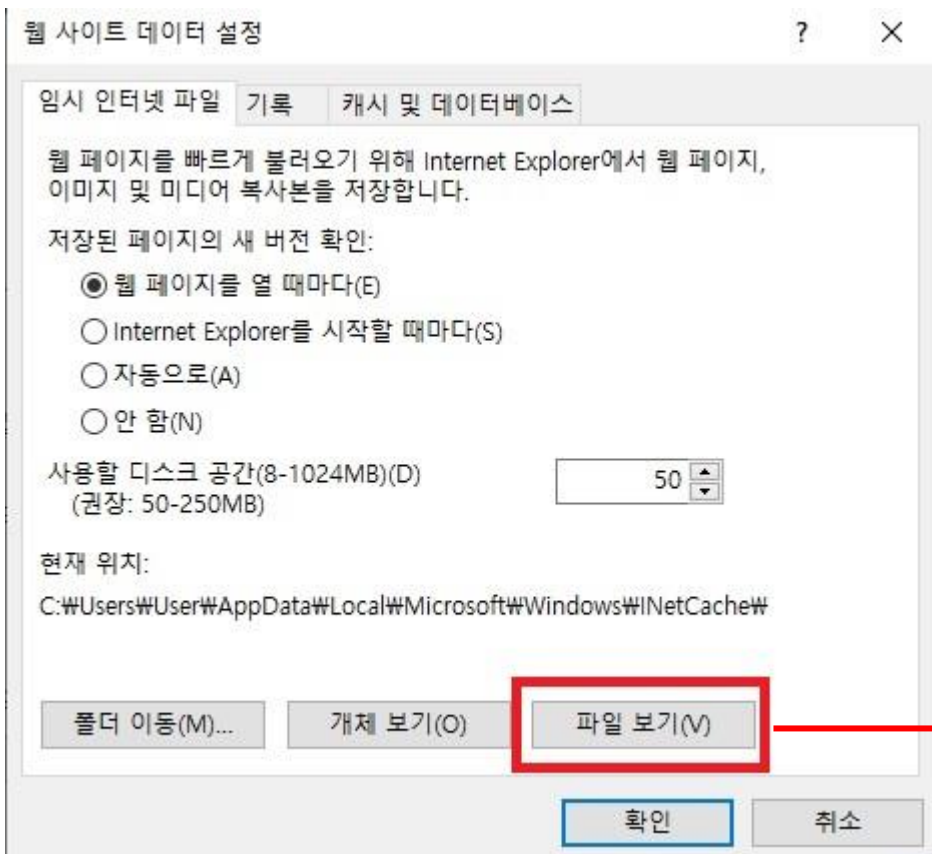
웹 사이트 데이터 설정 ? ×

임시 인터넷 파일 | 기록 | 캐시 및 데이터베이스

웹 페이지를 빠르게 불러오기 위해 Internet Explorer에서 웹 페이지, 이미지 및 미디어 복사본을 저장합니다.

저장된 페이지의 새 버전 확인:

◉ 웹 페이지를 열 때마다(E)

○ Internet Explorer를 시작할 때마다(S)

○ 자동으로(A)

○ 안 함(N)

사용할 디스크 공간(8-1024MB)(D)
(권장: 50-250MB)

50

현재 위치:

C:₩Users₩User₩AppData₩Local₩Microsoft₩Windows₩INetCache₩

폴더 이동(M)... | 개체 보기(O) | 파일 보기(V)

확인 | 취소